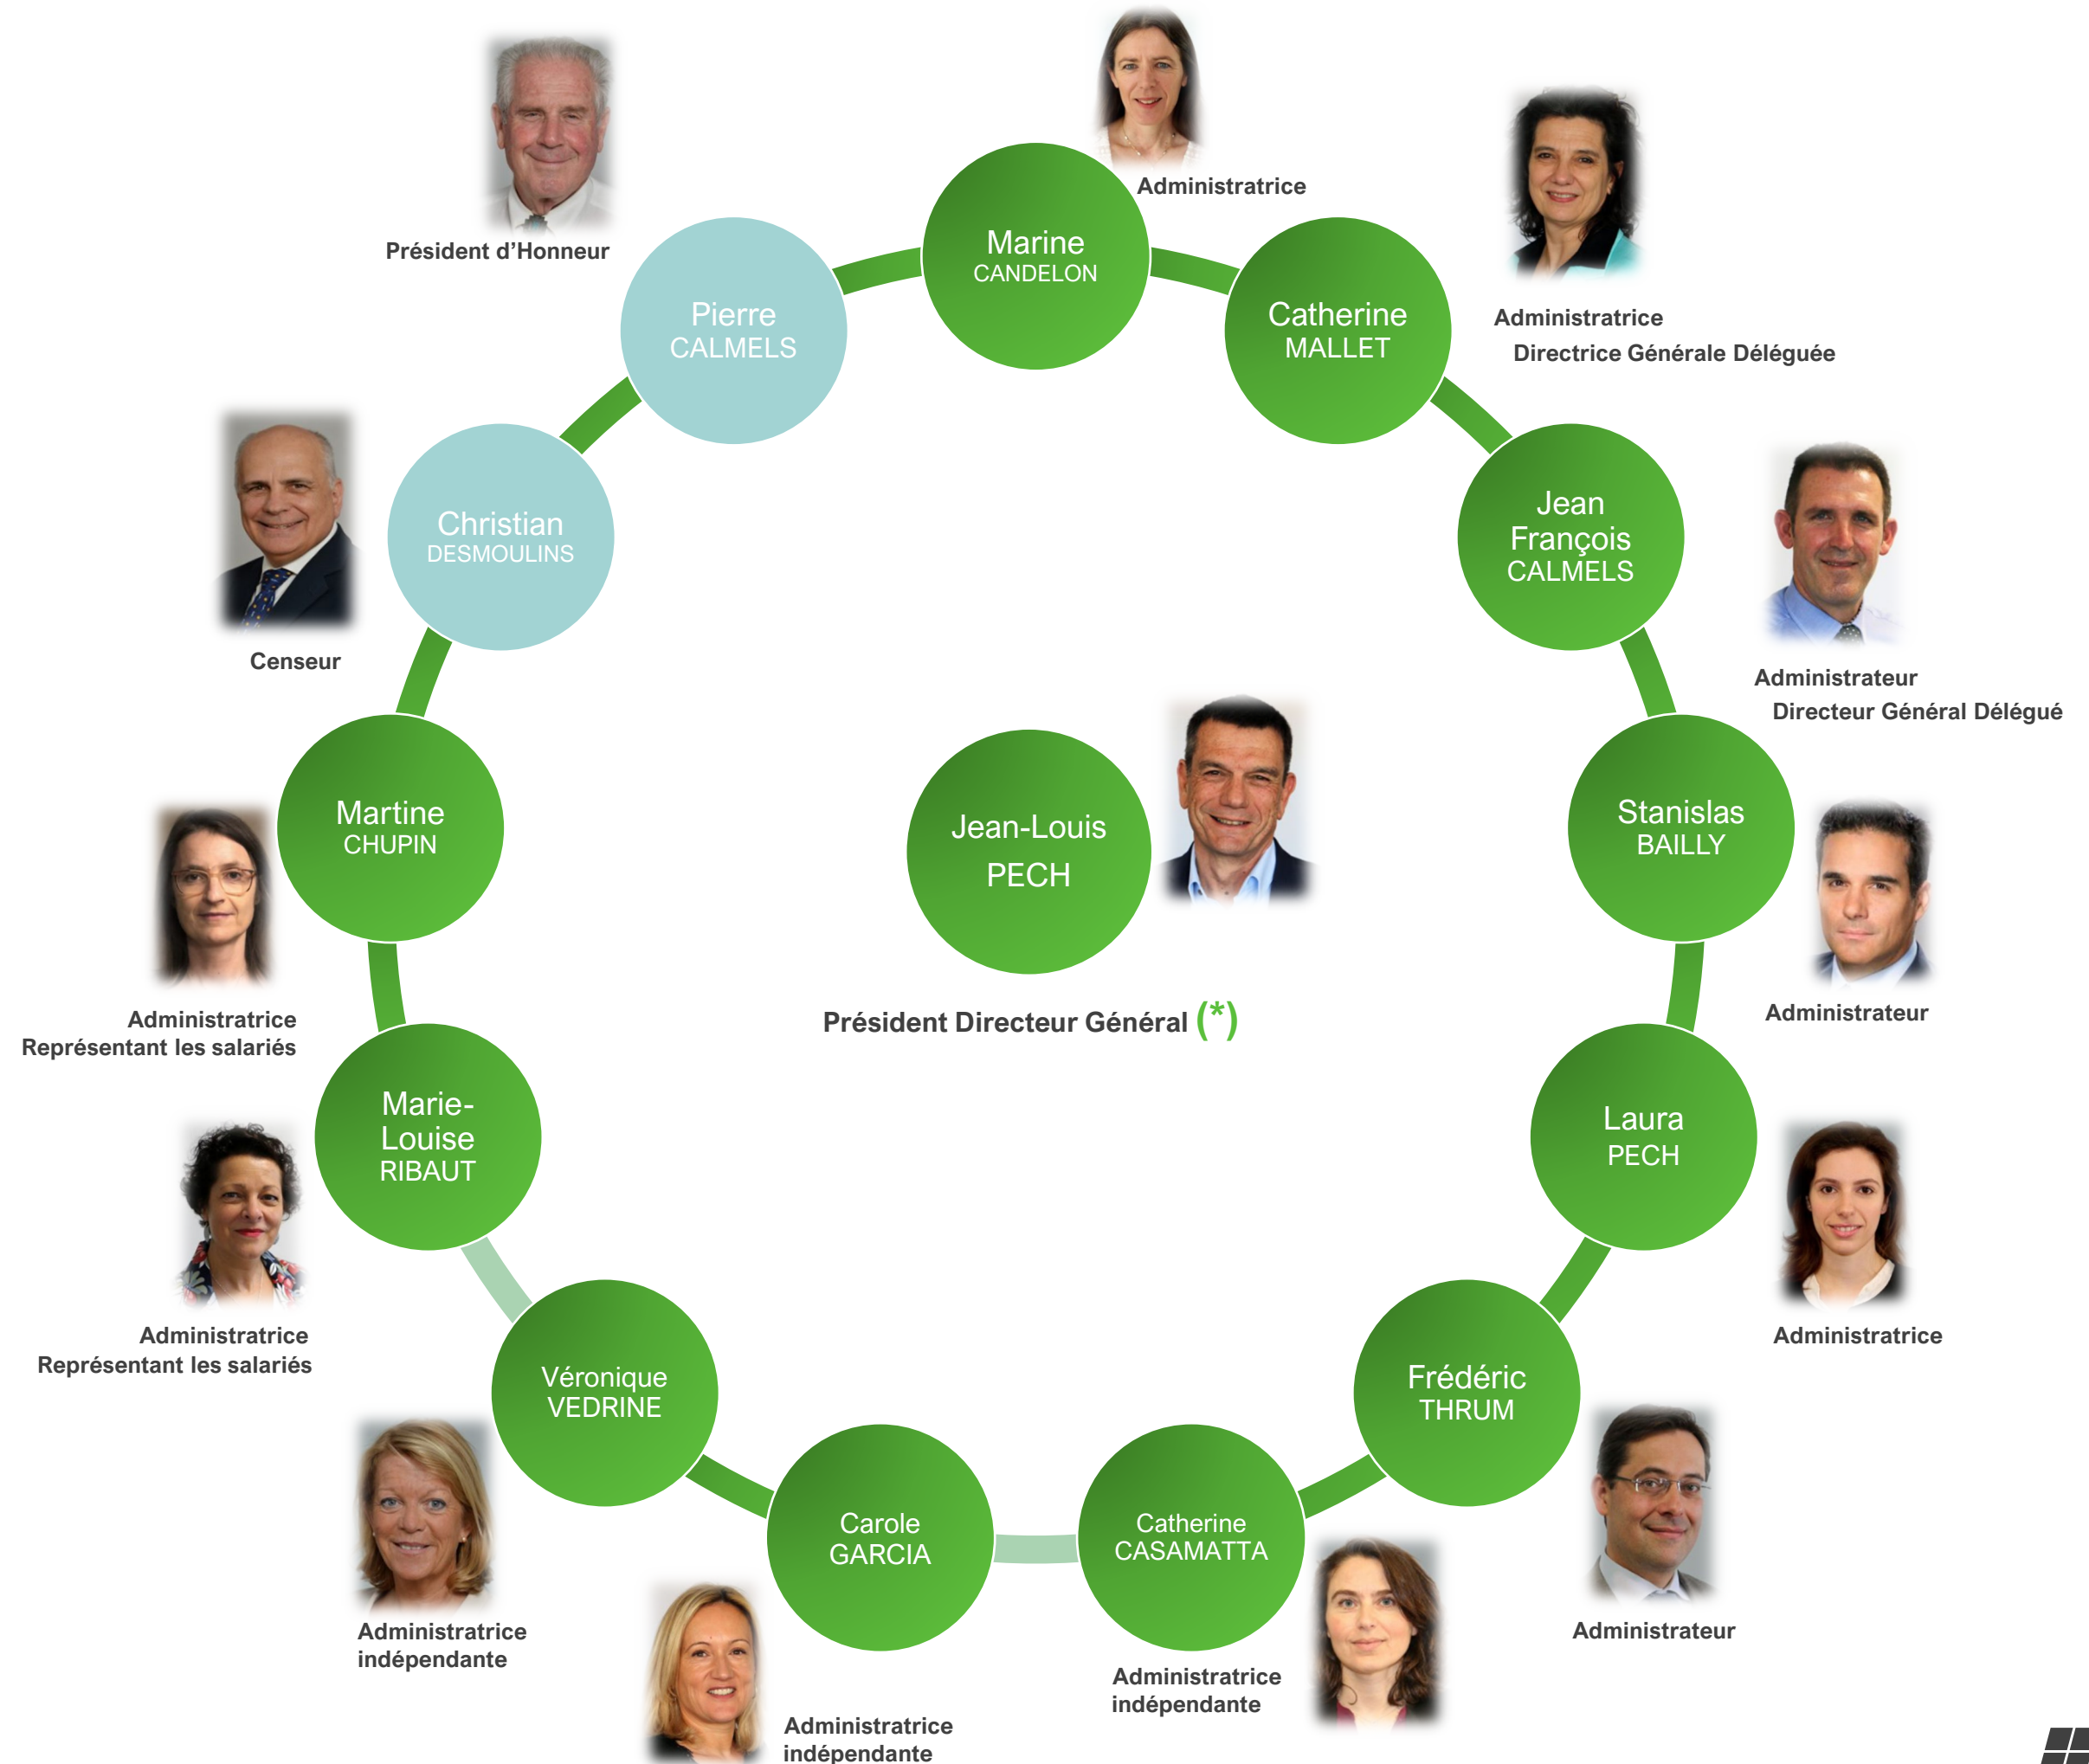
Marine
CANDELON
Administratrice

Catherine
MALLET
Administratrice
Directrice Générale Déléguée

Jean François
CALMELS
Administrateur
Directeur Général Délégué

Stanislas
BAILLY
Administrateur

Laura
PECH
Administratrice

Frédéric
THRUM
Administrateur

Catherine
CASAMATTA
Administratrice indépendante

Carole
GARCIA
Administratrice indépendante

Véronique
VEDRINE
Administratrice indépendante

Marie-Louise
RIBAUT
Administratrice
Représentant les salariés

Martine
CHUPIN
Administratrice
Représentant les salariés

Christian
DESMOULINS
Censeur

Pierre
CALMELS
Président d'Honneur

Jean-Louis
PECH
Président Directeur Général (*)